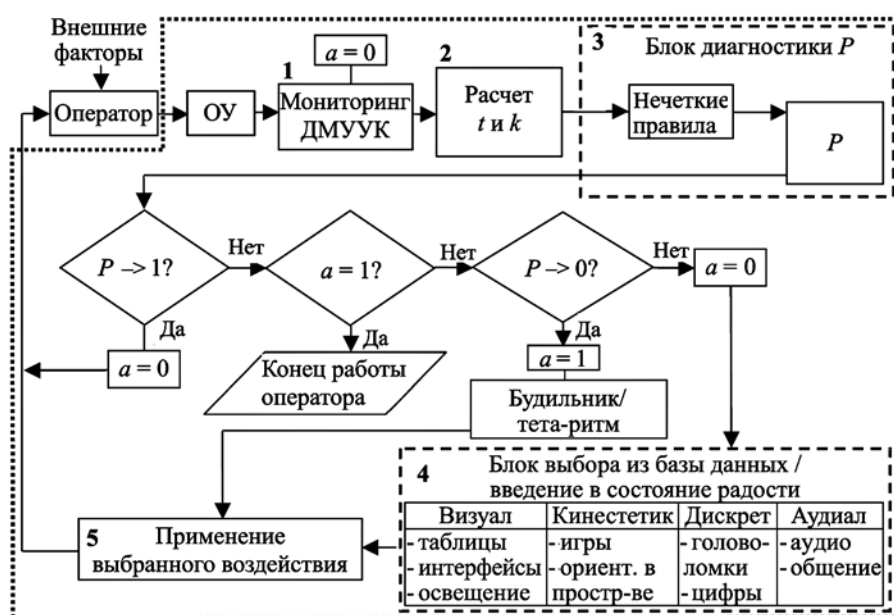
Внешние факторы

Оператор

ОУ

1

$a = 0$

Мониторинг ДМУУК

2

Расчет $t$ и $k$

3 Блок диагностики $P$

Нечеткие правила

$P$

$P -> 1?$

Нет

$a = 1?$

Нет

$P -> 0?$

Нет

$a = 0$

Да

$a = 0$

Да

Конец работы оператора

Да

$a = 1$

Будильник/ тета-ритм

4 Блок выбора из базы данных / введение в состояние радости

| Визуал | Кинестетик | Дискрет | Аудиал |
|---|---|---|---|
| - таблицы - интерфейсы - освещение | - игры - ориент. в простр-ве | - головоломки - цифры | - аудио - общение |

5 Применение выбранного воздействия